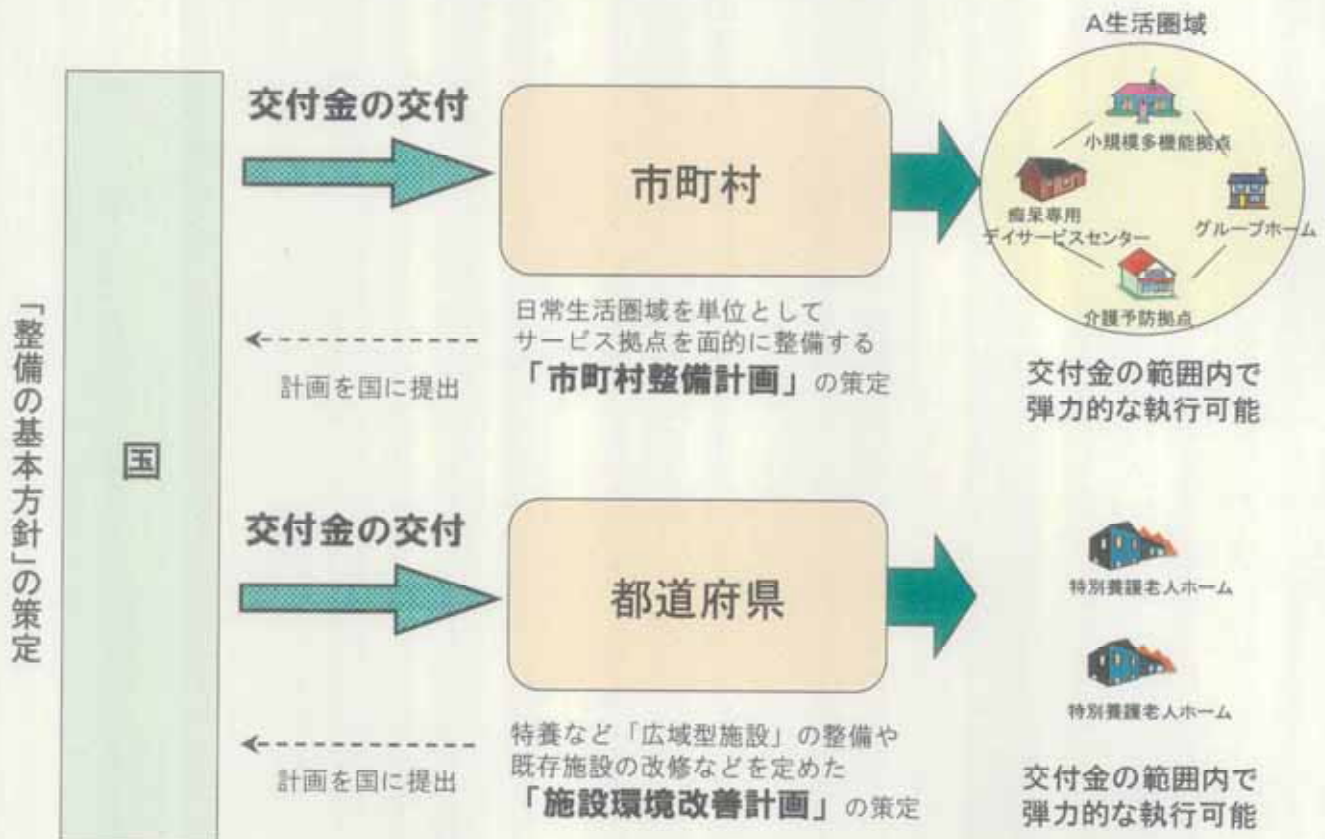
「整備の基本方針」の策定

国

交付金の交付

市町村

日常生活圏域を単位として
サービス拠点を面的に整備する
「市町村整備計画」の策定

計画を国に提出

A生活圏域

小規模多機能拠点

痴呆専用
デイサービスセンター

グループホーム

介護予防拠点

交付金の範囲内で
弾力的な執行可能

交付金の交付

都道府県

特養など「広域型施設」の整備や
既存施設の改修などを定めた
「施設環境改善計画」の策定

計画を国に提出

特別養護老人ホーム

特別養護老人ホーム

交付金の範囲内で
弾力的な執行可能